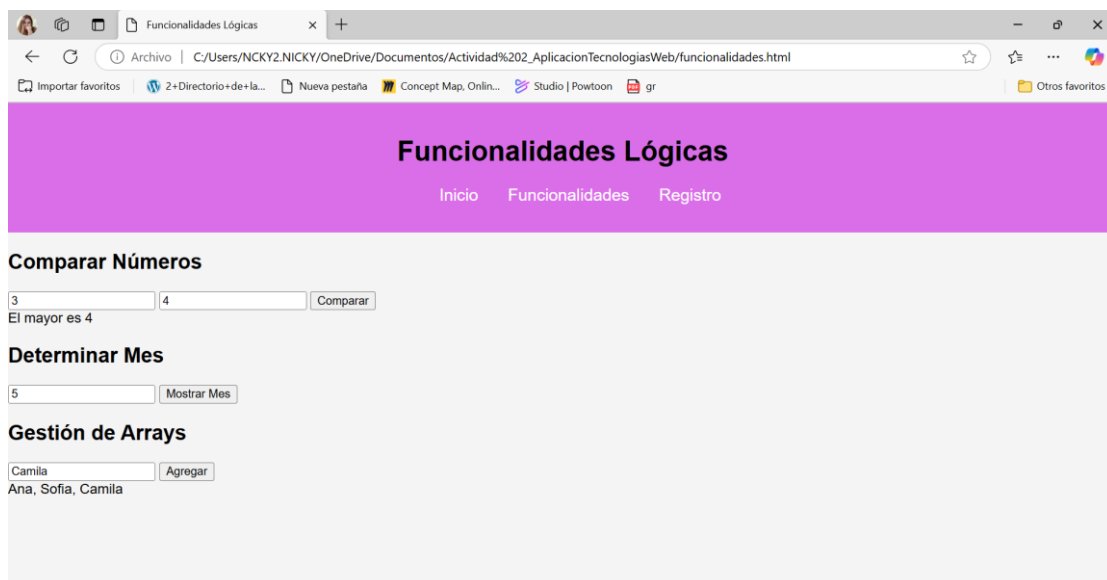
Funcionalidades Lógicas ×

Archivo | C:/Users/NCKY2.NICKY/OneDrive/Documentos/Actividad%202_AplicacionTecnologiasWeb/funcionalidades.html

Importar favoritos | 2+Directorio+de+la... | Nueva pestaña | Concept Map, Onlin... | Studio | Powtoon | gr | Otros favoritos

Funcionalidades Lógicas

Inicio Funcionalidades Registro

Comparar Números

3 | 4 | Comparar

El mayor es 4

Determinar Mes

5 | Mostrar Mes

Gestión de Arrays

Camila | Agregar

Ana, Sofia, Camila